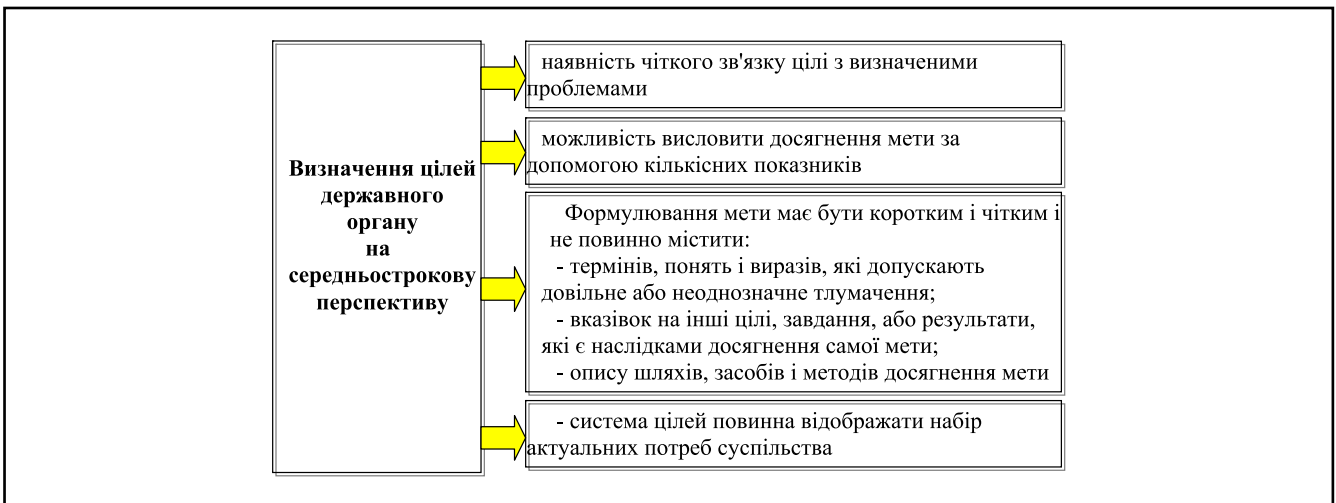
Визначення цілей державного органу на середньострокову перспективу

наявність чіткого зв'язку цілі з визначеними проблемами

можливість висловити досягнення мети за допомогою кількісних показників

Формулювання мети має бути коротким і чітким і не повинно містити:
- термінів, понять і виразів, які допускають довільне або неоднозначне тлумачення;
- вказівок на інші цілі, завдання, або результати, які є наслідками досягнення самої мети;
- опису шляхів, засобів і методів досягнення мети

- система цілей повинна відображати набір актуальних потреб суспільства